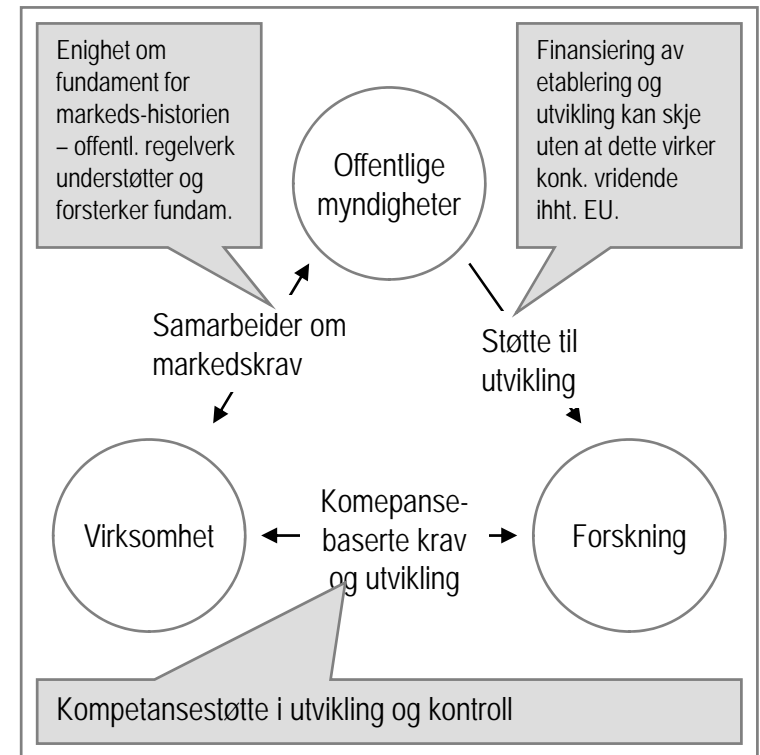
Enighet om fundament for markeds-historien – offentl. regelverk understøtter og forsterker fundam.

Offentlige myndigheter

Finansiering av etablering og utvikling kan skje uten at dette virker konk. vridende ihht. EU.

Samarbeider om markedskrav

Støtte til utvikling

Virksomhet

Komepanse-baserte krav og utvikling

Forskning

Kompetansestøtte i utvikling og kontroll